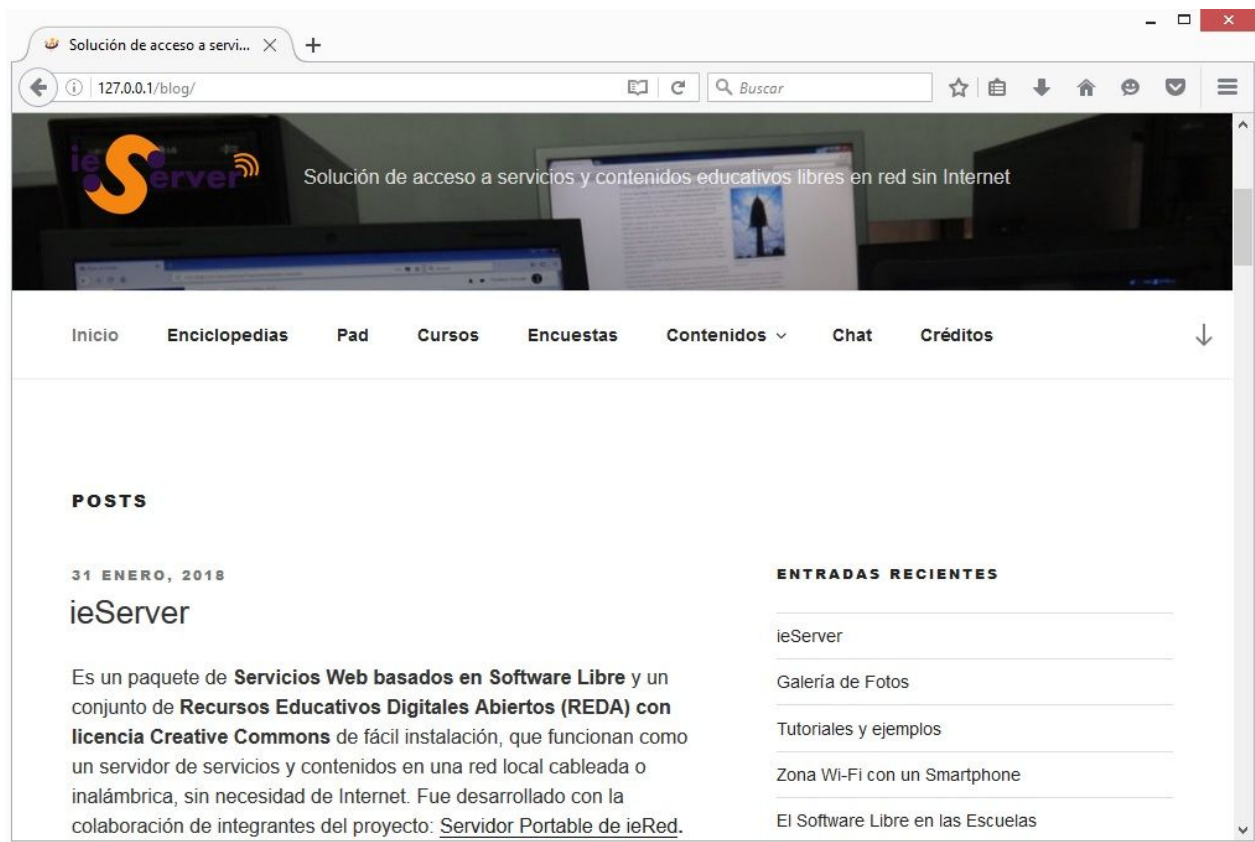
Solución de acceso a servi... ×  +

127.0.0.1/blog/

Buscar

ieServer

Solución de acceso a servicios y contenidos educativos libres en red sin Internet

Inicio  Enciclopedias  Pad  Cursos  Encuestas  Contenidos  Chat  Créditos

POSTS

31 ENERO, 2018

ieServer

Es un paquete de **Servicios Web basados en Software Libre** y un conjunto de **Recursos Educativos Digitales Abiertos (REDA) con licencia Creative Commons** de fácil instalación, que funcionan como un servidor de servicios y contenidos en una red local cableada o inalámbrica, sin necesidad de Internet. Fue desarrollado con la colaboración de integrantes del proyecto: Servidor Portable de ieRed.

ENTRADAS RECIENTES

ieServer

Galería de Fotos

Tutoriales y ejemplos

Zona Wi-Fi con un Smartphone

El Software Libre en las Escuelas